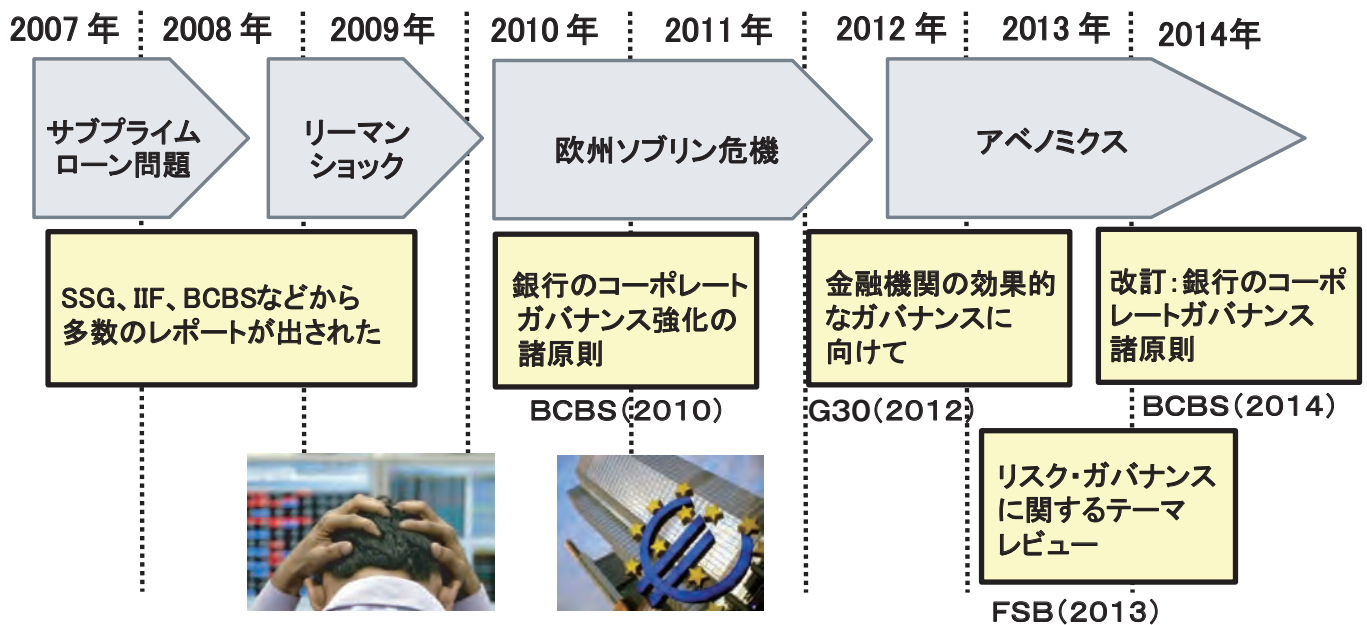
2007年 2008年 2009年 2010年 2011年 2012年 2013年 2014年

サブプライムローン問題

リーマンショック

欧州ソブリン危機

アベノミクス

SSG、IIF、BCBSなどから多数のレポートが出された

銀行のコーポレートガバナンス強化の諸原則

BCBS(2010)

金融機関の効果的なガバナンスに向けて

G30(2012)

改訂:銀行のコーポレートガバナンス諸原則

BCBS(2014)

リスク・ガバナンスに関するテーマレビュー

FSB(2013)